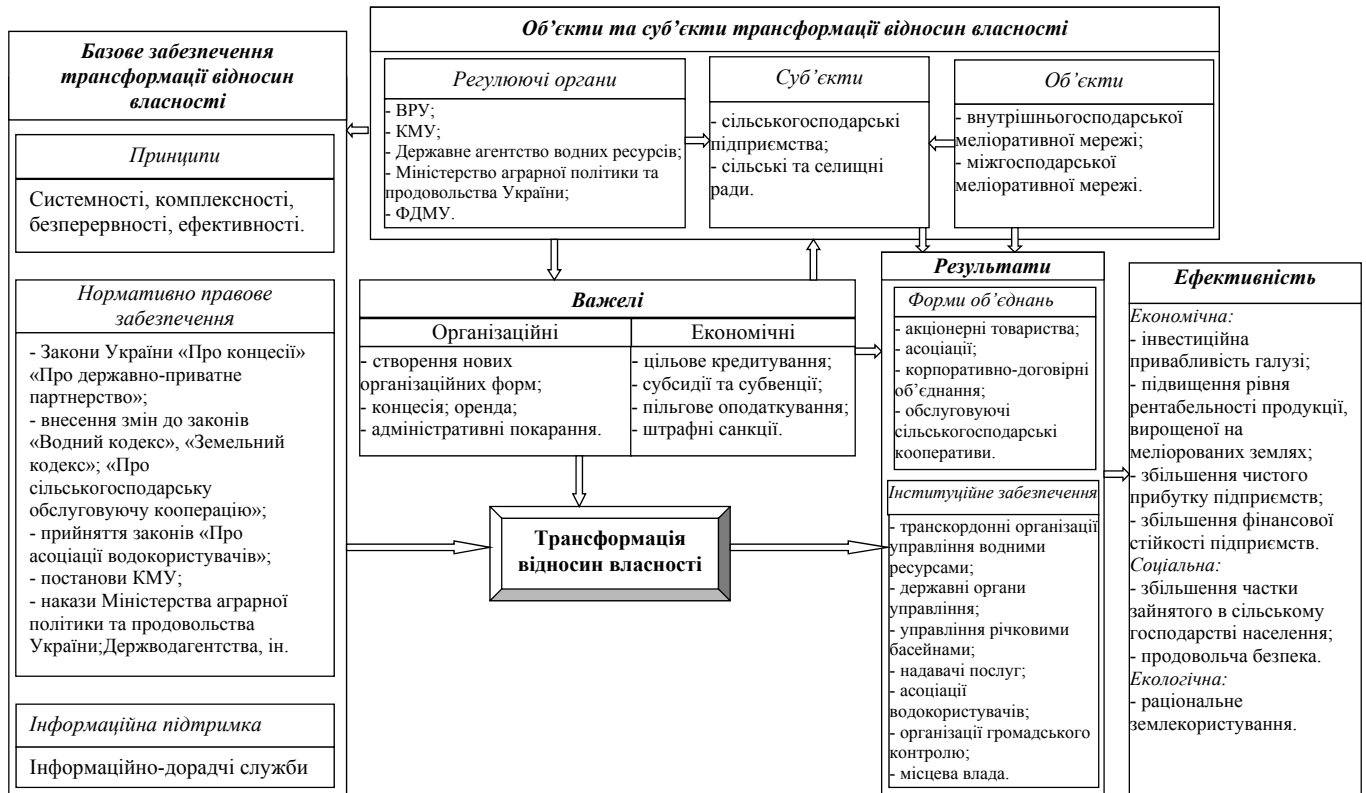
Об'єкти та суб'єкти трансформації відносин власності

Базове забезпечення трансформації відносин власності

Регулюючі органи
- ВРУ;
- КМУ;
- Державне агентство водних ресурсів;
- Міністерство аграрної політики та продовольства України;
- ФДМУ.

Суб'єкти
- сільськогосподарські підприємства;
- сільські та селищні ради.

Об'єкти
- внутрішньогосподарської меліоративної мережі;
- міжгосподарської меліоративної мережі.

Принципи

Системності, комплексності, безперервності, ефективності.

Нормативно правове забезпечення

- Закони України «Про концесії» «Про державно-приватне партнерство»;
- внесення змін до законів «Водний кодекс», «Земельний кодекс»; «Про сільськогосподарську обслуговуючу кооперацію»;
- прийняття законів «Про асоціації водокористувачів»;
- постанови КМУ;
- накази Міністерства аграрної політики та продовольства України;Держводагентства, ін.

Інформаційна підтримка

Інформаційно-дорадчі служби

Важелі

| Організаційні | Економічні |
|---|---|
| - створення нових організаційних форм; - концесія; оренда; - адміністративні покарання. | - цільове кредитування; - субсидії та субвенції; - пільгове оподаткування; - штрафні санкції. |

Трансформація відносин власності

Результати

Форми об'єднань
- акціонерні товариства;
- асоціації;
- корпоративно-договірні об'єднання;
- обслуговуючі сільськогосподарські кооперативи.

Інституційне забезпечення
- транскордонні організації управління водними ресурсами;
- державні органи управління;
- управління річковими басейнами;
- надавачі послуг;
- асоціації водокористувачів;
- організації громадського контролю;
- місцева влада.

Ефективність

Економічна:
- інвестиційна привабливість галузі;
- підвищення рівня рентабельності продукції, вирощеної на меліорованих землях;
- збільшення чистого прибутку підприємств;
- збільшення фінансової стійкості підприємств.
Соціальна:
- збільшення частки зайнятого в сільському господарстві населення;
- продовольча безпека.
Екологічна:
- раціональне землекористування.